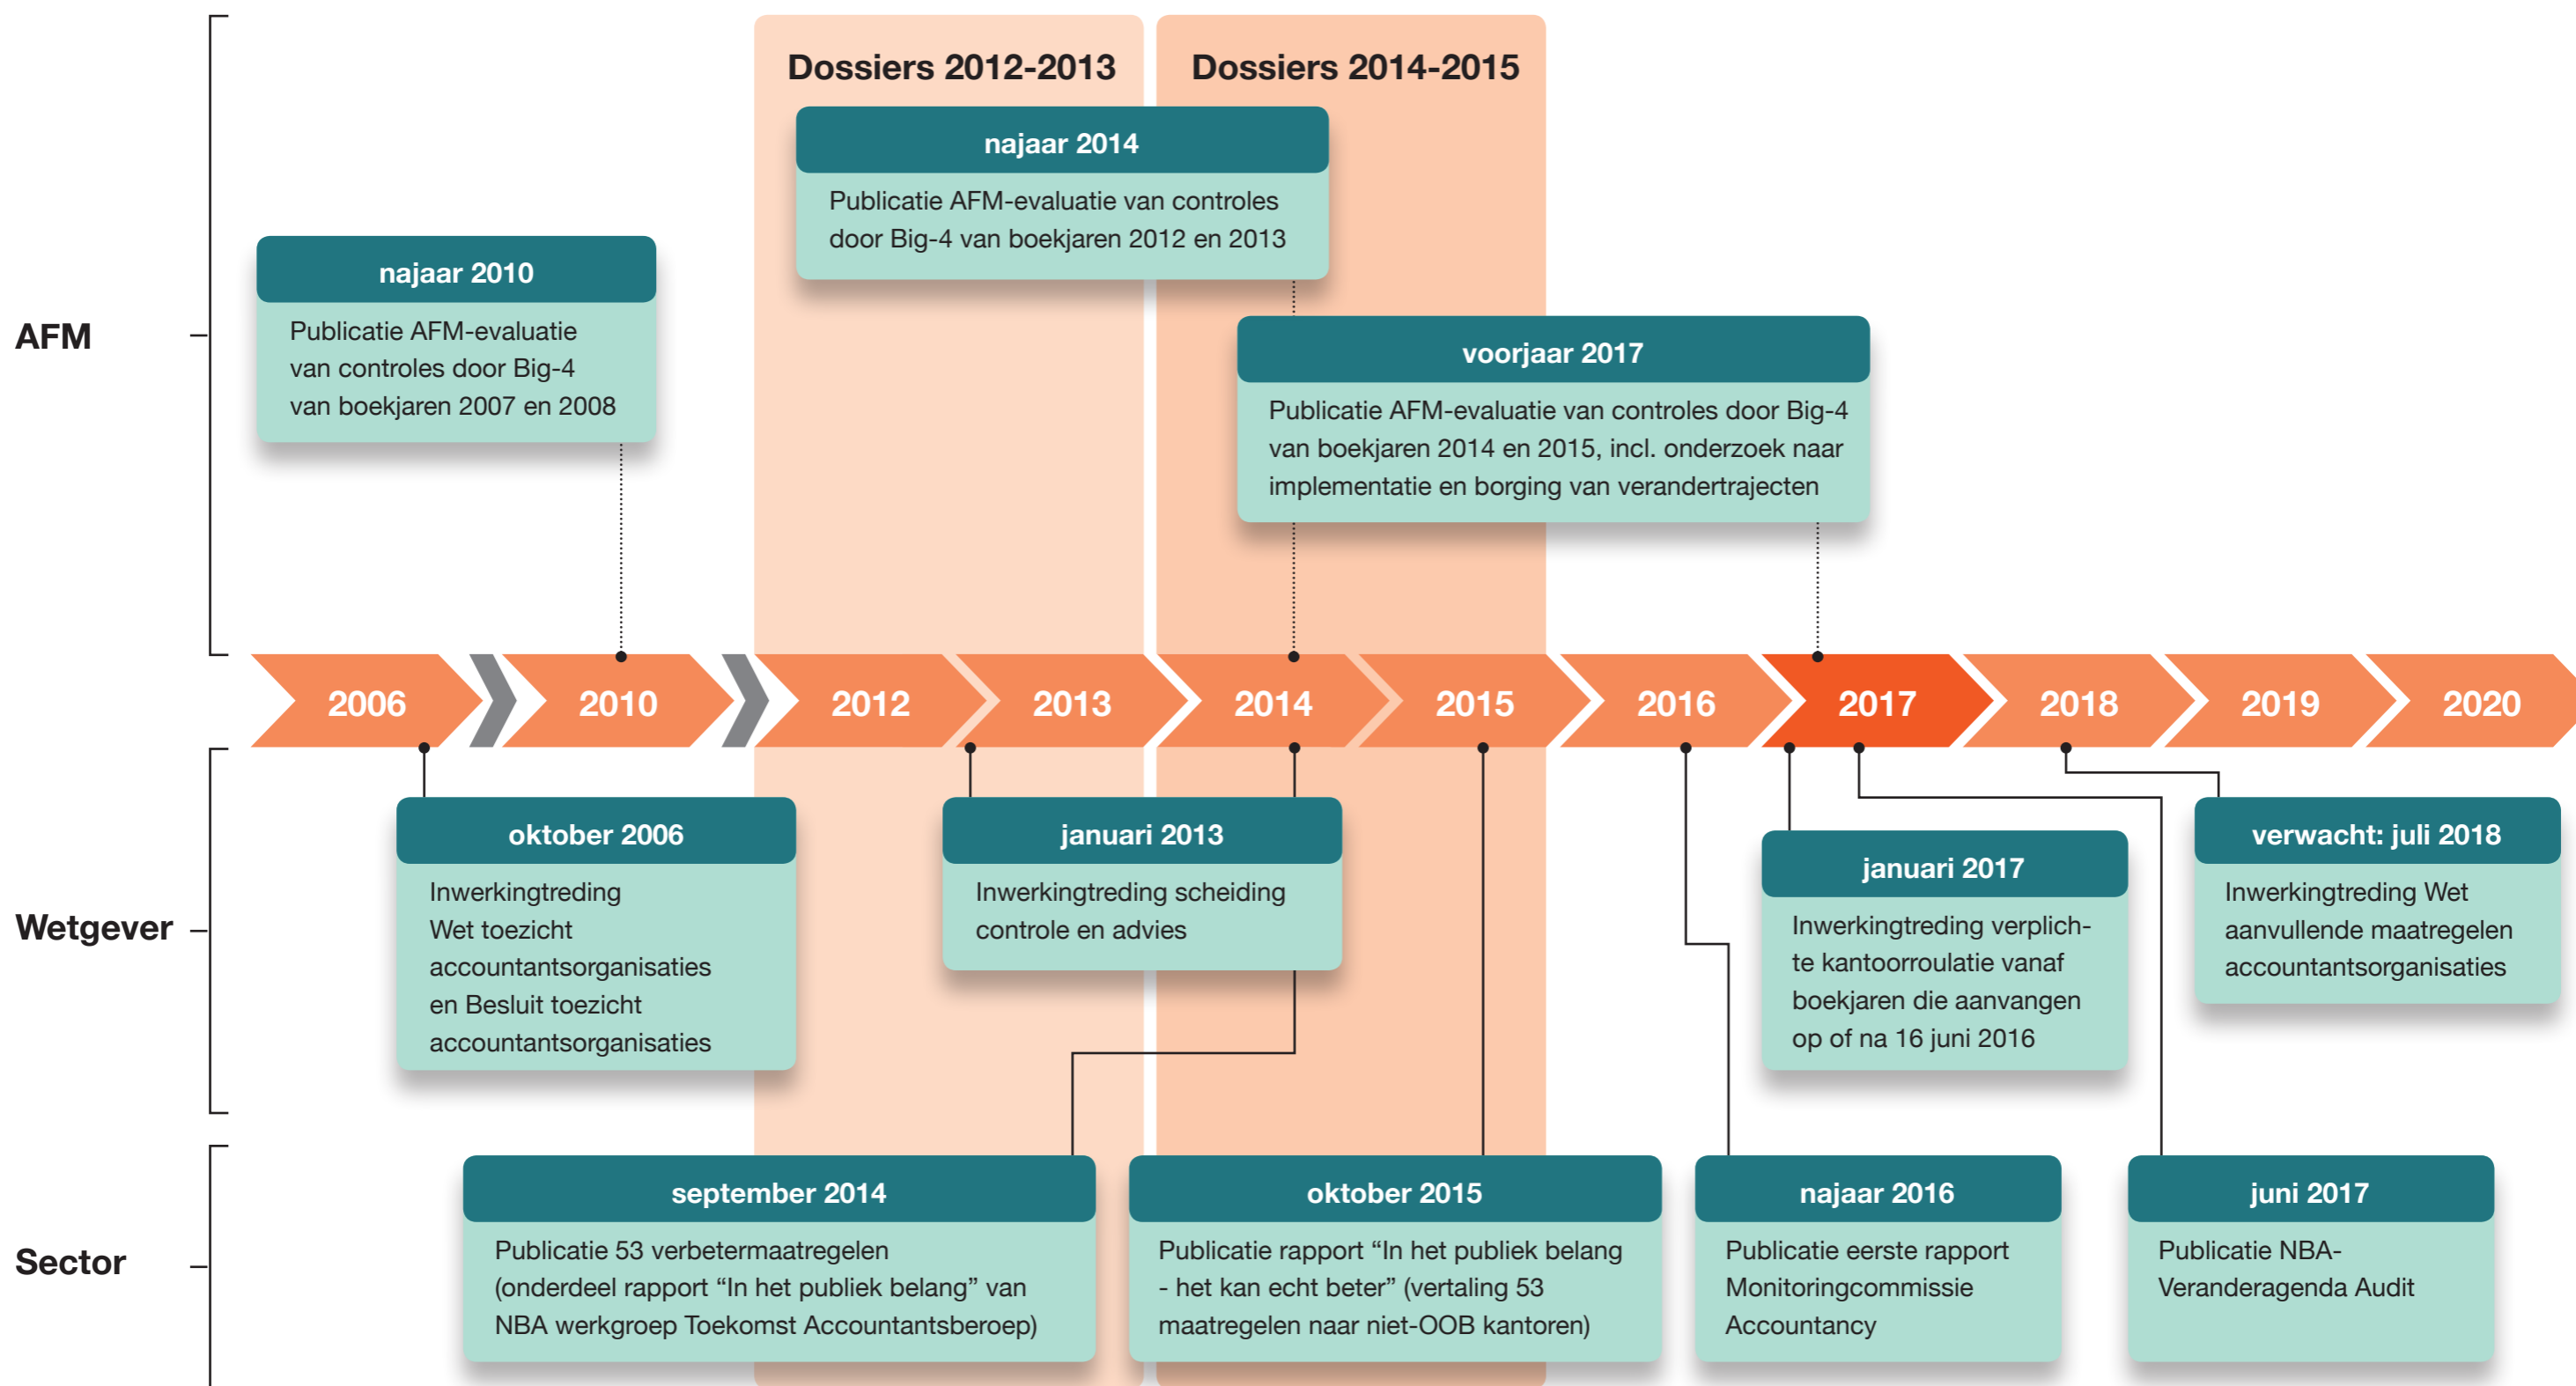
Dossiers 2012-2013

Dossiers 2014-2015

AFM

najaar 2010
Publicatie AFM-evaluatie van controles door Big-4 van boekjaren 2007 en 2008

najaar 2014
Publicatie AFM-evaluatie van controles door Big-4 van boekjaren 2012 en 2013

voorjaar 2017
Publicatie AFM-evaluatie van controles door Big-4 van boekjaren 2014 en 2015, incl. onderzoek naar implementatie en borging van verandertrajecten

2006 2010 2012 2013 2014 2015 2016 2017 2018 2019 2020

Wetgever

oktober 2006
Inwerkingtreding Wet toezicht accountantsorganisaties en Besluit toezicht accountantsorganisaties

januari 2013
Inwerkingtreding scheiding controle en advies

januari 2017
Inwerkingtreding verplichte kantoorroulatie vanaf boekjaren die aanvangen op of na 16 juni 2016

verwacht: juli 2018
Inwerkingtreding Wet aanvullende maatregelen accountantsorganisaties

Sector

september 2014
Publicatie 53 verbetermaatregelen (onderdeel rapport “In het publiek belang” van NBA werkgroep Toekomst Accountantsberoep)

oktober 2015
Publicatie rapport “In het publiek belang - het kan echt beter” (vertaling 53 maatregelen naar niet-OOB kantoren)

najaar 2016
Publicatie eerste rapport Monitoringcommissie Accountancy

juni 2017
Publicatie NBA-Veranderagenda Audit